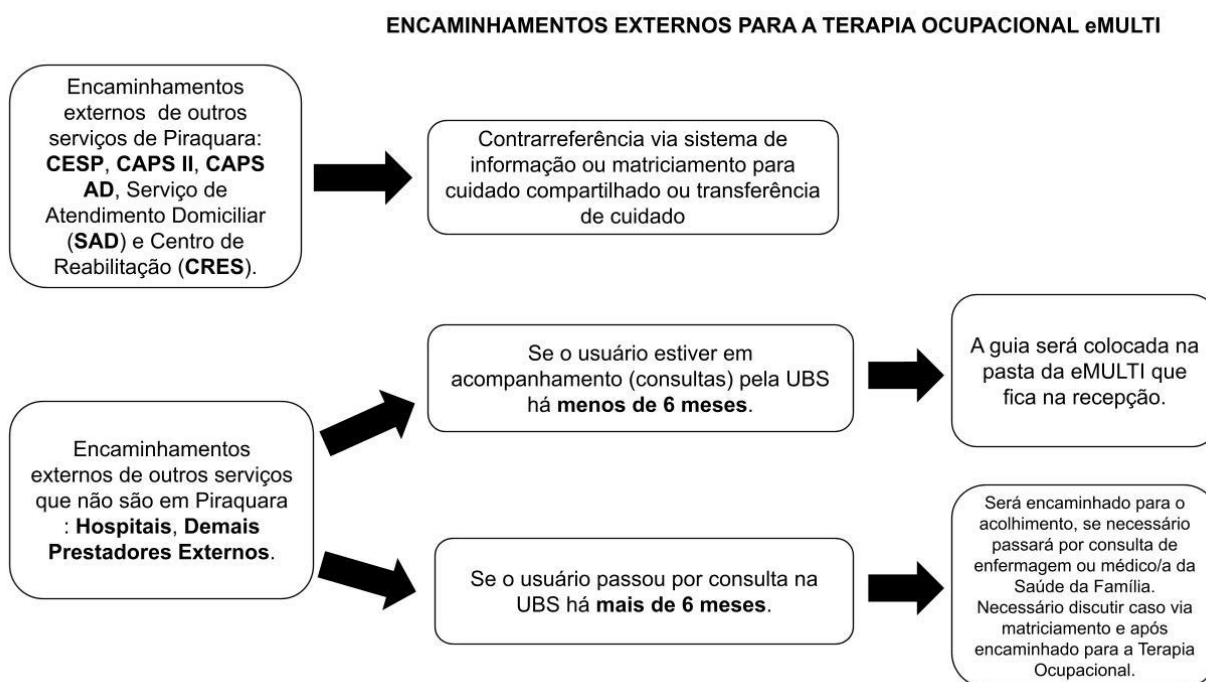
ENCAMINHAMENTOS EXTERNOS PARA A TERAPIA OCUPACIONAL eMULTI

Encaminhamentos externos de outros serviços de Piraquara: CESP, CAPS II, CAPS AD, Serviço de Atendimento Domiciliar (SAD) e Centro de Reabilitação (CRES).

Contrarreferência via sistema de informação ou matriciamento para cuidado compartilhado ou transferência de cuidado

Encaminhamentos externos de outros serviços que não são em Piraquara : Hospitais, Demais Prestadores Externos.

Se o usuário estiver em acompanhamento (consultas) pela UBS há menos de 6 meses.

A guia será colocada na pasta da eMULTI que fica na recepção.

Se o usuário passou por consulta na UBS há mais de 6 meses.

Será encaminhado para o acolhimento, se necessário passará por consulta de enfermagem ou médico/a da Saúde da Família. Necessário discutir caso via matriciamento e após encaminhado para a Terapia Ocupacional.